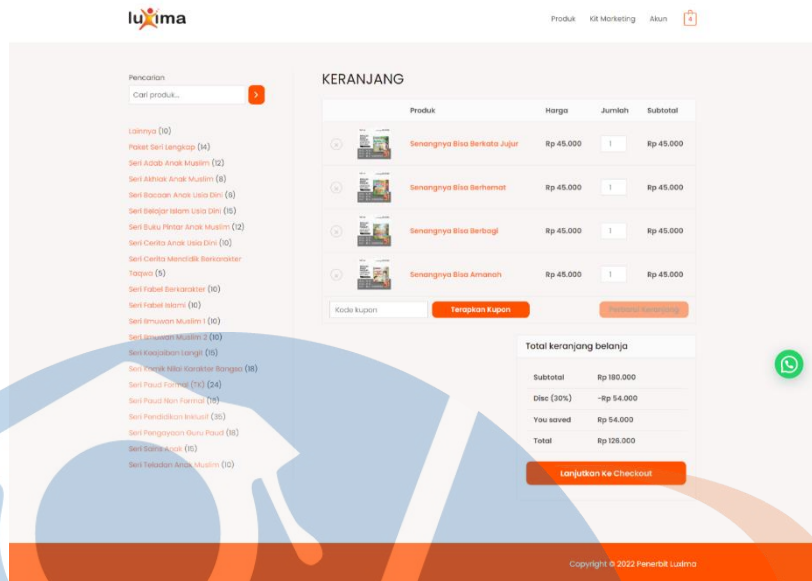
luxima

Produk Kit Marketing Akun 4

Pencarian

Cari produk...

Lainnya (10)
Paket Seri Lengkap (14)
Seri Adab Anak Muslim (12)
Seri Akhlak Anak Muslim (8)
Seri Bacaan Anak Usia Dini (6)
Seri Belajar Islam Usia Dini (15)
Seri Buku Pintar Anak Muslim (12)
Seri Cerita Anak Usia Dini (10)
Seri Cerita Mendidik Berkarakter Taqwa (5)
Seri Fabel Berkarakter (10)
Seri Fabel Islami (10)
Seri Ilmuwan Muslim 1 (10)
Seri Ilmuwan Muslim 2 (10)
Seri Keajaiban Langit (15)
Seri Kisah Nilai Karakter Bangsa (18)
Seri Paud Formal (TK) (24)
Seri Paud Non Formal (18)
Seri Pendidikan Inklusif (35)
Seri Pengayaan Guru Paud (18)
Seri Sains Anak (15)
Seri Teladan Anak Muslim (10)

KERANJANG

| | | Produk | Harga | Jumlah | Subtotal |
|---|---|---|---|---|---|
| | | Senangnya Bisa Berkata Jujur | Rp 45.000 | 1 | Rp 45.000 |
| | | Senangnya Bisa Berhemat | Rp 45.000 | 1 | Rp 45.000 |
| | | Senangnya Bisa Berbagi | Rp 45.000 | 1 | Rp 45.000 |
| | | Senangnya Bisa Amanah | Rp 45.000 | 1 | Rp 45.000 |

Kode kupon Terapkan Kupon Perbarui Keranjang

Total keranjang belanja

| | |
|---|---|
| Subtotal | Rp 180.000 |
| Disc (30%) | -Rp 54.000 |
| You saved | Rp 54.000 |
| Total | Rp 126.000 |

Lanjutkan Ke Checkout

Copyright © 2022 Penerbit Luxima